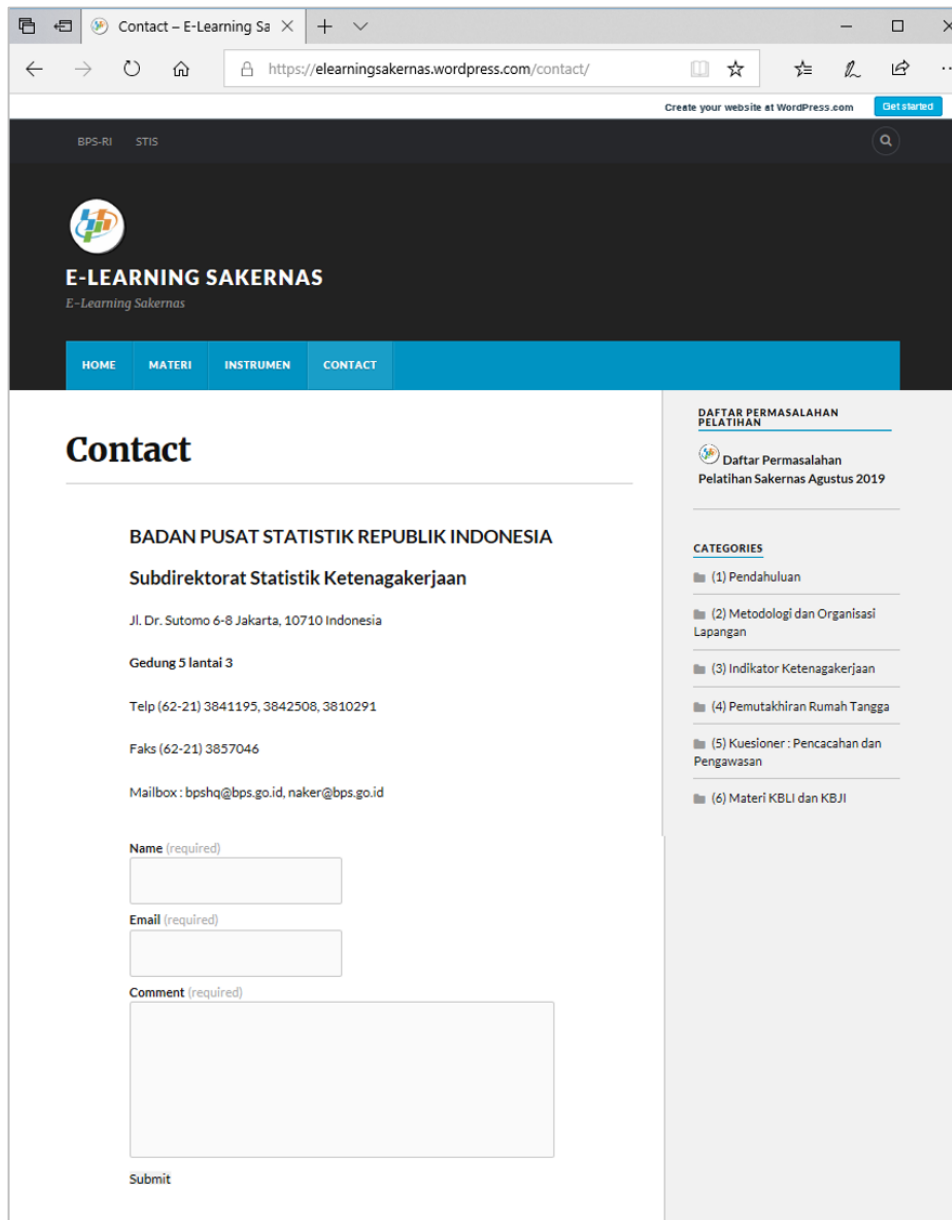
Contact – E-Learning Sa

https://elearningsakernas.wordpress.com/contact/

Create your website at WordPress.com Get started

BPS-RI STIS

E-LEARNING SAKERNAS
E-Learning Sakernas

HOME MATERI INSTRUMEN CONTACT

Contact

BADAN PUSAT STATISTIK REPUBLIK INDONESIA

Subdirektorat Statistik Ketenagakerjaan

Jl. Dr. Sutomo 6-8 Jakarta, 10710 Indonesia

Gedung 5 lantai 3

Telp (62-21) 3841195, 3842508, 3810291

Faks (62-21) 3857046

Mailbox : bpshq@bps.go.id, naker@bps.go.id

Name (required)

Email (required)

Comment (required)

Submit

DAFTAR PERMASALAHAN PELATIHAN

Daftar Permasalahan Pelatihan Sakernas Agustus 2019

CATEGORIES

(1) Pendahuluan

(2) Metodologi dan Organisasi Lapangan

(3) Indikator Ketenagakerjaan

(4) Pemutakhiran Rumah Tangga

(5) Kuesioner : Pencacahan dan Pengawasan

(6) Materi KBLI dan KBJI